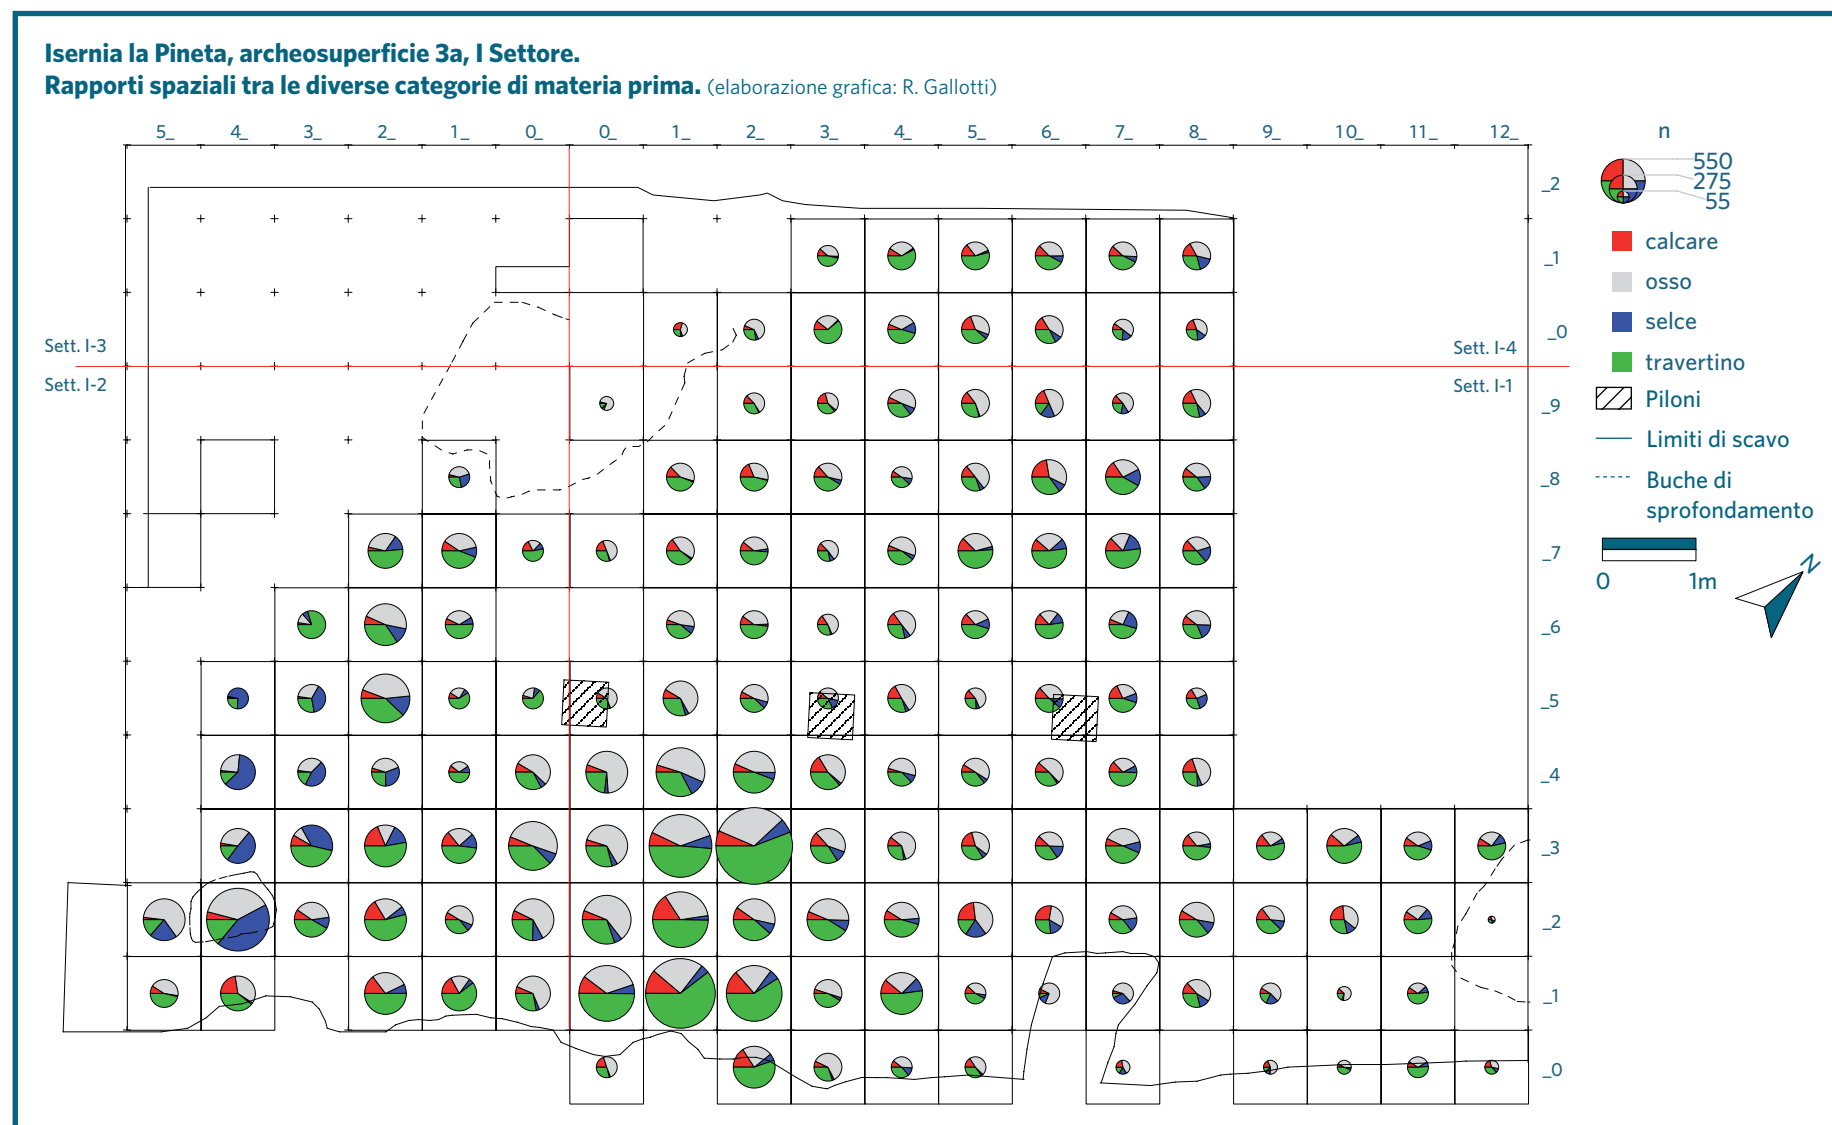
Isernia la Pineta, archeosuperficie 3a, I Settore.
Rapporti spaziali tra le diverse categorie di materia prima. (elaborazione grafica: R. Gallotti)

5_ 4_ 3_ 2_ 1_ 0_ 0_ 1_ 2_ 3_ 4_ 5_ 6_ 7_ 8_ 9_ 10_ 11_ 12_

_2
_1
_0
_9
_8
_7
_6
_5
_4
_3
_2
_1
_0

Sett. I-3
Sett. I-2
Sett. I-4
Sett. I-1

n
550
275
55

calcare
osso
selce
travertino
Piloni
Limiti di scavo
Buche di sprofondamento

0 1m

N